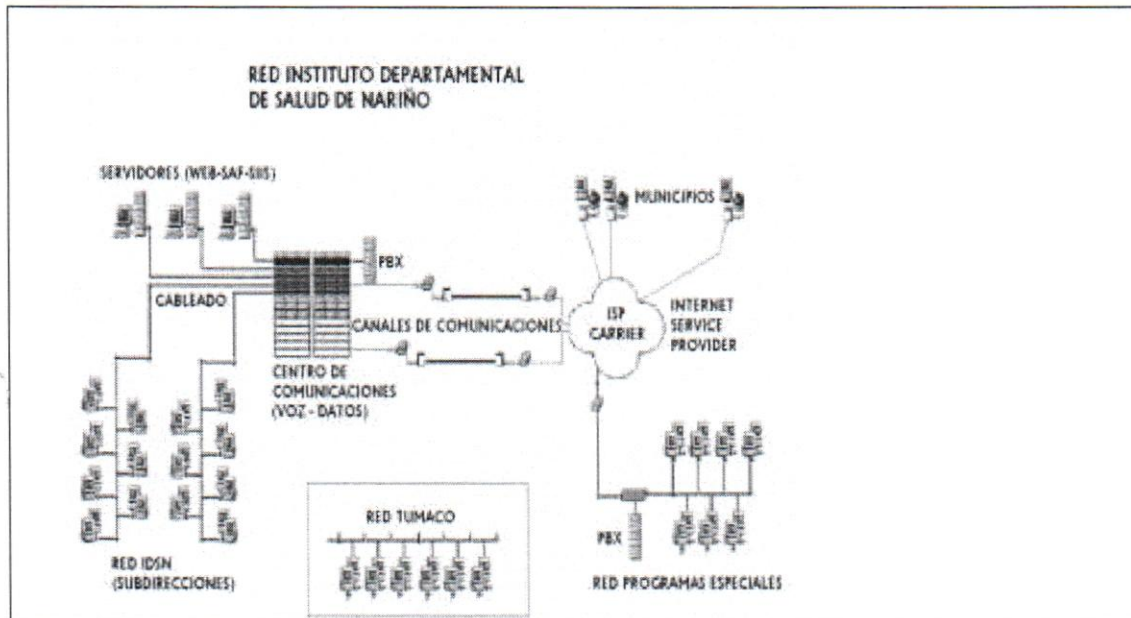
RED INSTITUTO DEPARTAMENTAL
DE SALUD DE NARIÑO

SERVIDORES (WEB-SAF-SIIS)

MUNICIPIOS

PBX

CABLEADO

CANALES DE COMUNICACIONES

ISP
CARRIER

INTERNET
SERVICE
PROVIDER

CENTRO DE
COMUNICACIONES
(VOZ - DATOS)

RED TUMACO

PBX

RED IDSN
(SUBDIRECCIONES)

RED PROGRAMAS ESPECIALES